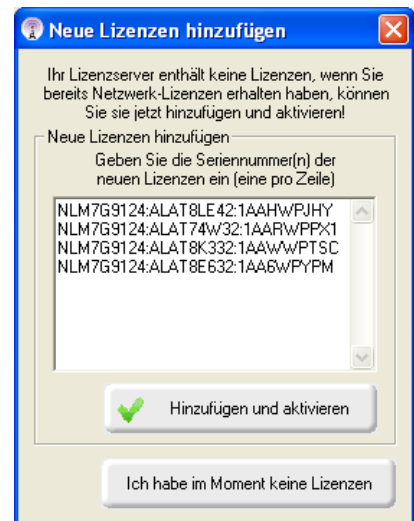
Neue Lizenzen hinzufügen

Ihr Lizenzserver enthält keine Lizenzen, wenn Sie bereits Netzwerk-Lizenzen erhalten haben, können Sie sie jetzt hinzufügen und aktivieren!

Neue Lizenzen hinzufügen

Geben Sie die Seriennummer(n) der neuen Lizenzen ein (eine pro Zeile)

NLM7G9124:ALAT8LE42:1AAHWPJHY
NLM7G9124:ALAT74W32:1AARWPPX1
NLM7G9124:ALAT8K332:1AAWWPTSC
NLM7G9124:ALAT8E632:1AA6WPYPM

Hinzufügen und aktivieren

Ich habe im Moment keine Lizenzen